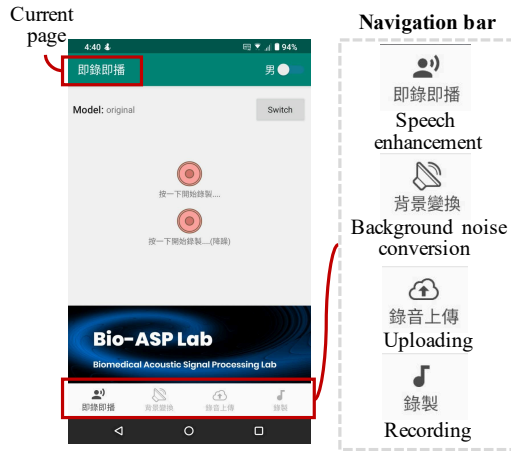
Current page

4:40

94%

即錄即播

男

Model: original

Switch

按一下開始錄製....

按一下開始錄製....(降躁)

Bio-ASP Lab

Biomedical Acoustic Signal Processing Lab

即錄即播

背景變換

錄音上傳

錄製

Navigation bar

即錄即播

Speech enhancement

背景變換

Background noise conversion

錄音上傳

Uploading

錄製

Recording